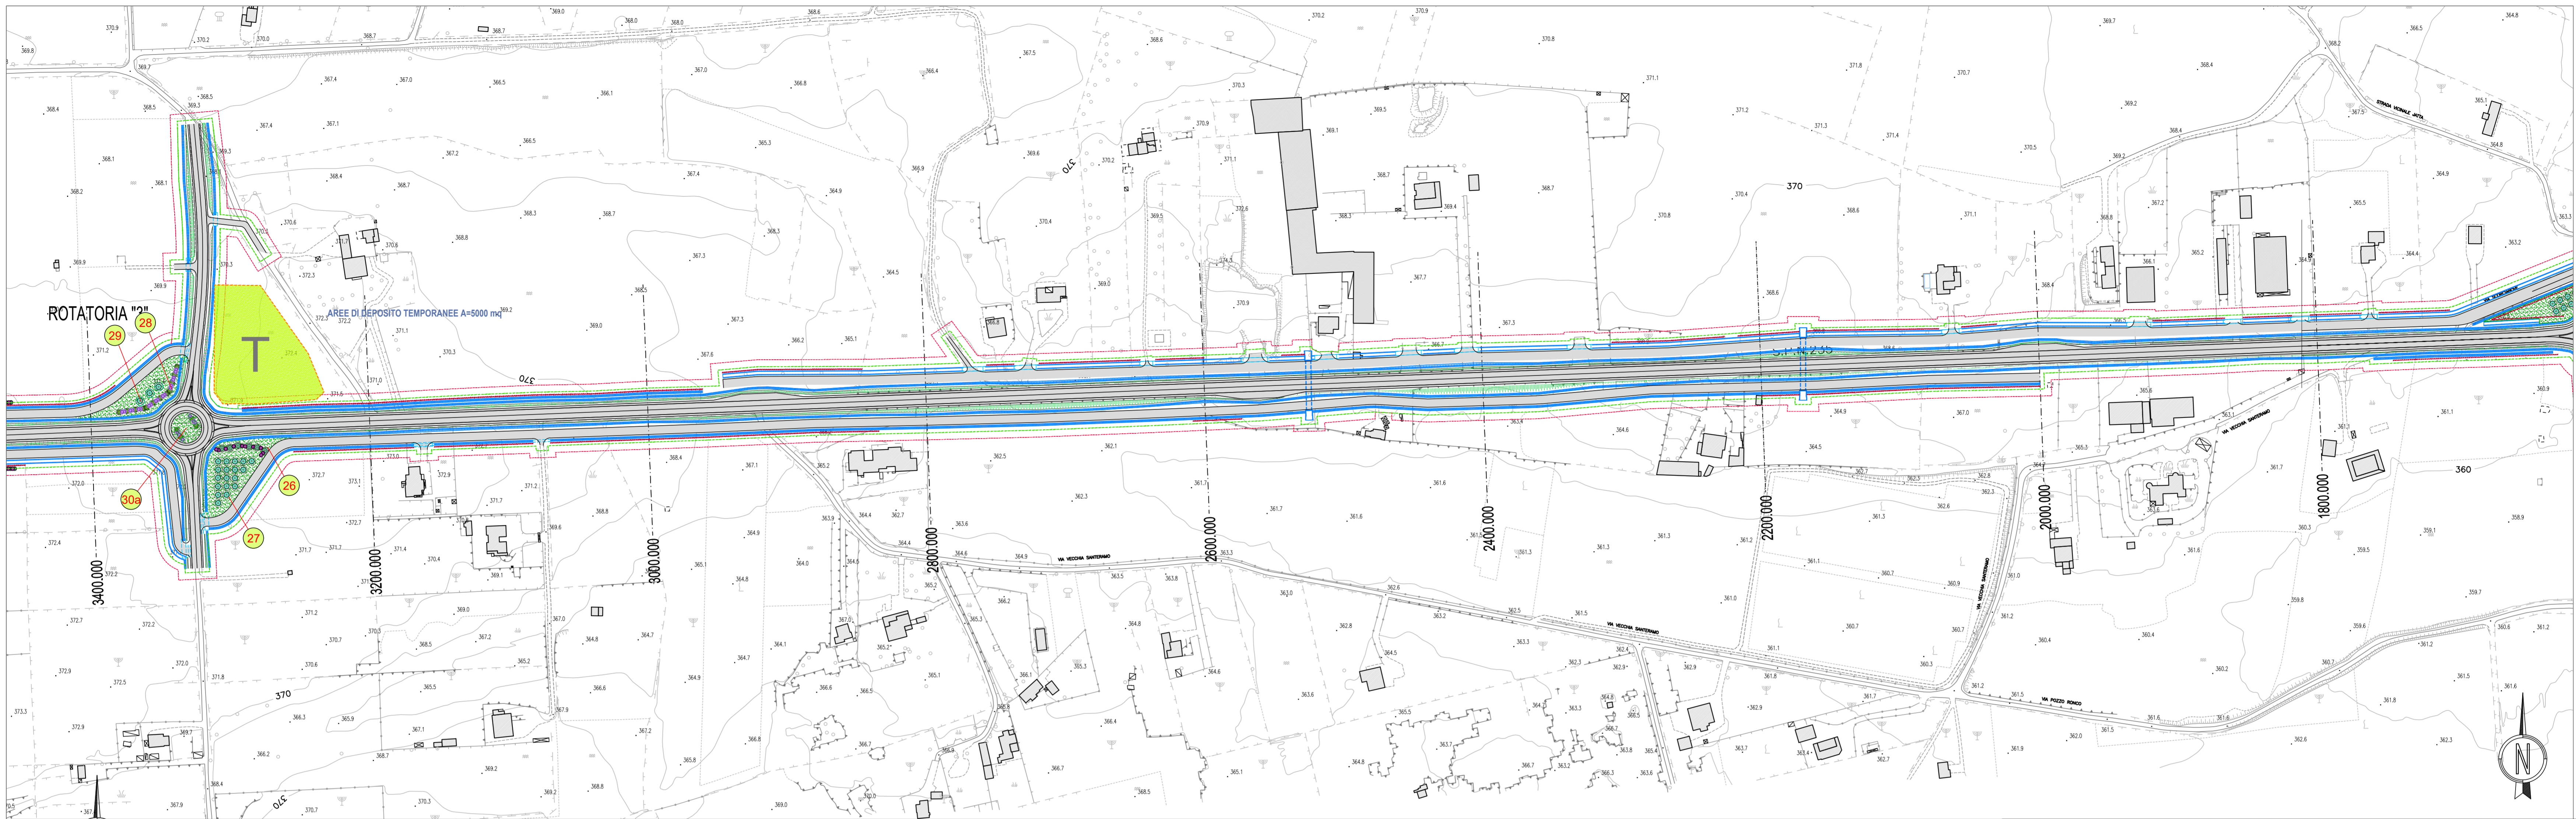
ROTATORIA "2"

29

28

T

AREE DI DEPOSITO TEMPORANEE A=5000 mq

30a

26

27

3400.000

3200.000

3000.000

2800.000

2600.000

2400.000

2200.000

2000.000

1800.000

370

370

370

370

360

VIA VECCHIA SANTERAMO

VIA VECCHIA SANTERAMO

VIA VECCHIA SANTERAMO

VIA POZZO RONCO

STRADA VICINALE JATTA

S.P. N.235

N